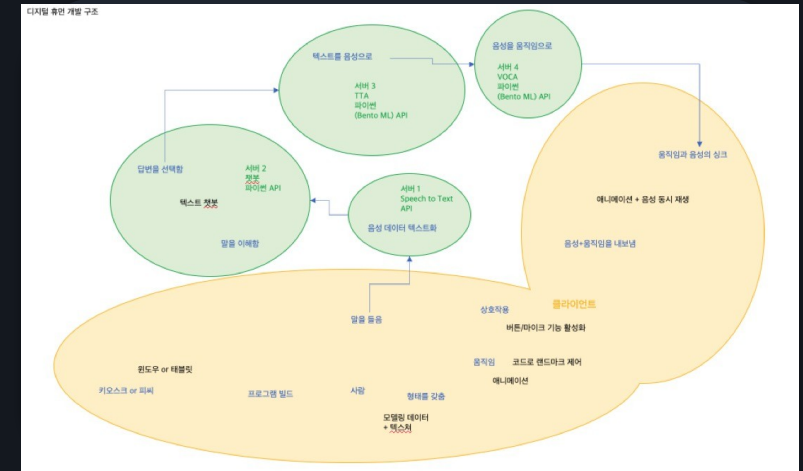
디지털 휴먼 개발 구조

텍스트를 음성으로

서버 3
TTA
파이썬
(Bento ML) API

음성을 움직임으로

서버 4
VOCA
파이썬
(Bento ML) API

답변을 선택함

서버 2
챗봇
파이썬 API

텍스트 챗봇

말을 이해함

서버 1
Speech to Text
API

음성 데이터 텍스트화

움직임과 음성의 싱크

애니메이션 + 음성 동시 재생

음성+움직임을 내보냄

클라이언트

상호작용

버튼/마이크 기능 활성화

말을 들음

윈도우 or 태블릿

키오스크 or 피씨

프로그램 빌드

사람

움직임

코드로 랜드마크 제어

애니메이션

형태를 갖춤

모델링 데이터
+ 텍스쳐